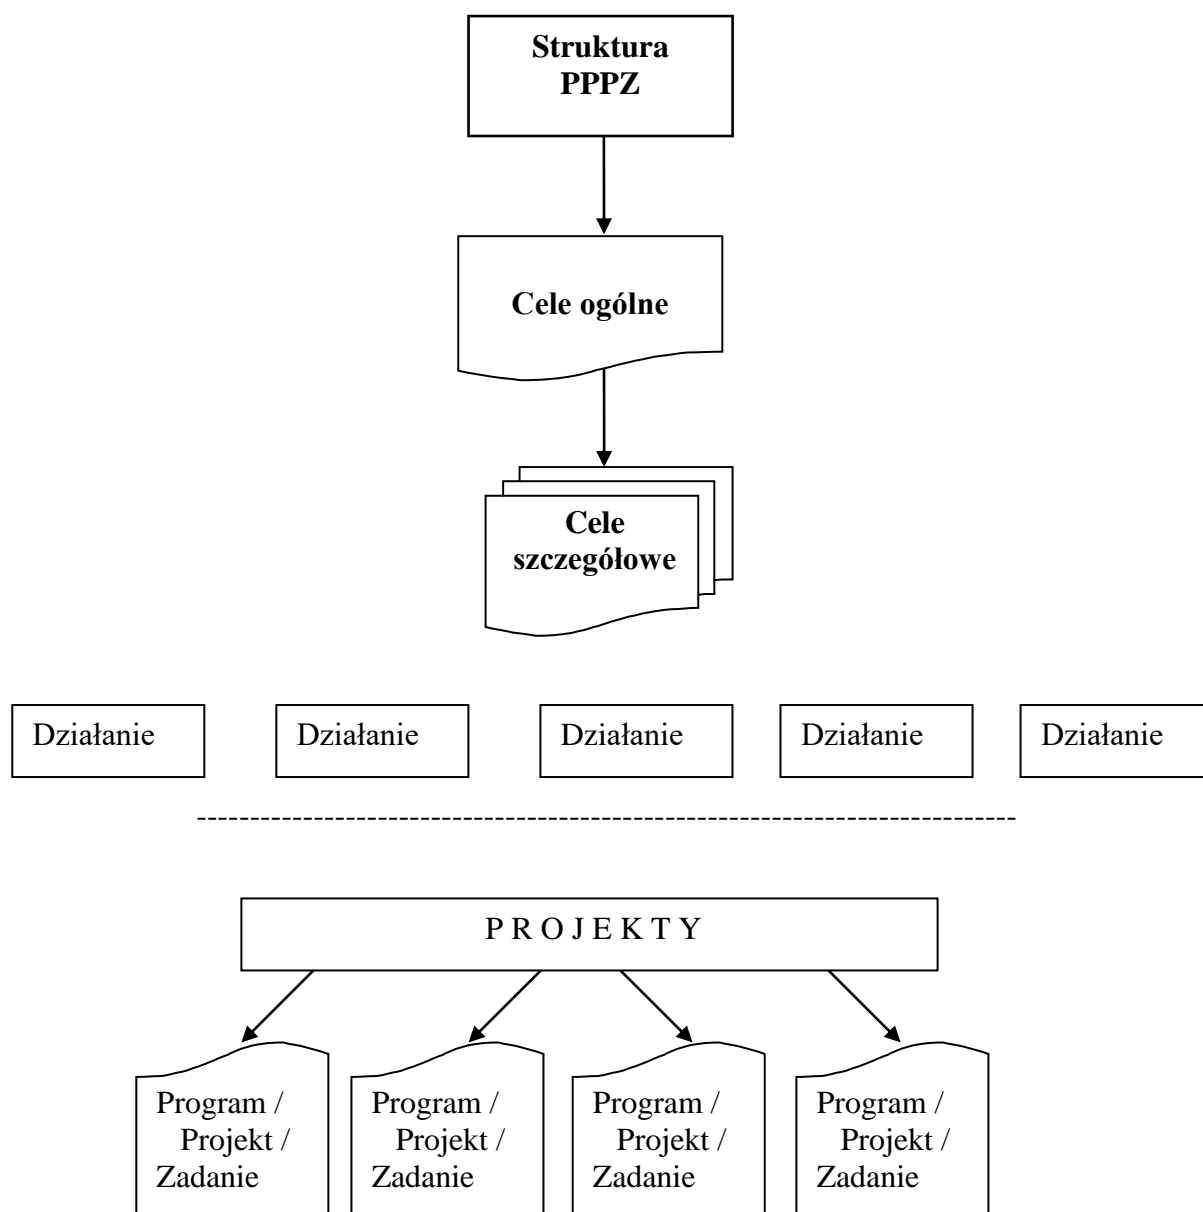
Struktura PPPZ

Cele ogólne

Cele szczegółowe

Działanie

Działanie

Działanie

Działanie

Działanie

---------------------------------------------------------------------------

P R O J E K T Y

Program / Projekt / Zadanie

Program / Projekt / Zadanie

Program / Projekt / Zadanie

Program / Projekt / Zadanie